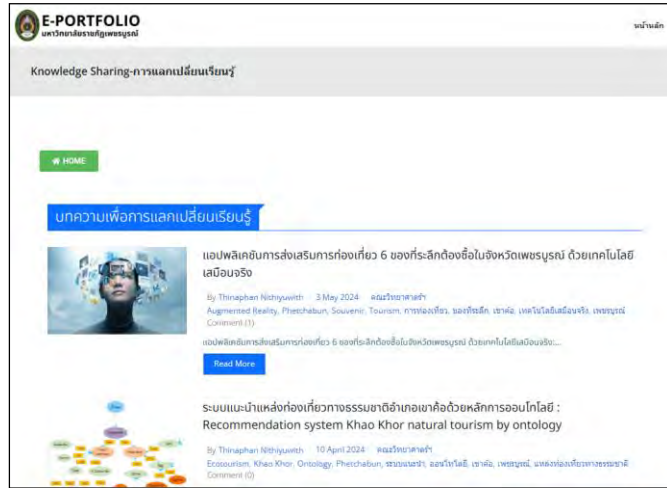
E-PORTFOLIO
มหาวิทยาลัยราชภัฏเพชรบูรณ์

หน้าหลัก

Knowledge Sharing-การแลกเปลี่ยนเรียนรู้

HOME

บทความเพื่อการแลกเปลี่ยนเรียนรู้

แอปพลิเคชันการส่งเสริมการท่องเที่ยว 6 ของที่ระลึกต้องซื้อในจังหวัดเพชรบูรณ์ ด้วยเทคโนโลยีเสมือนจริง

By Thinaphan Nithiyuwith 3 May 2024 คณะวิทยาศาสตร์
Augmented Reality, Phetchabun, Souvenir, Tourism, การท่องเที่ยว, ของที่ระลึก, เขาค้อ, เทคโนโลยีเสมือนจริง, เพชรบูรณ์
Comment (1)

แอปพลิเคชันการส่งเสริมการท่องเที่ยว 6 ของที่ระลึกต้องซื้อในจังหวัดเพชรบูรณ์ ด้วยเทคโนโลยีเสมือนจริง...

Read More

ระบบแนะนำแหล่งท่องเที่ยวทางธรรมชาติอำเภอเขาค้อด้วยหลักการออนโทโลยี : Recommendation system Khao Khor natural tourism by ontology

By Thinaphan Nithiyuwith 10 April 2024 คณะวิทยาศาสตร์
Ecotourism, Khao Khor, Ontology, Phetchabun, ระบบแนะนำ, ออนโทโลยี, เขาค้อ, เพชรบูรณ์, แหล่งท่องเที่ยวทางธรรมชาติ
Comment (0)